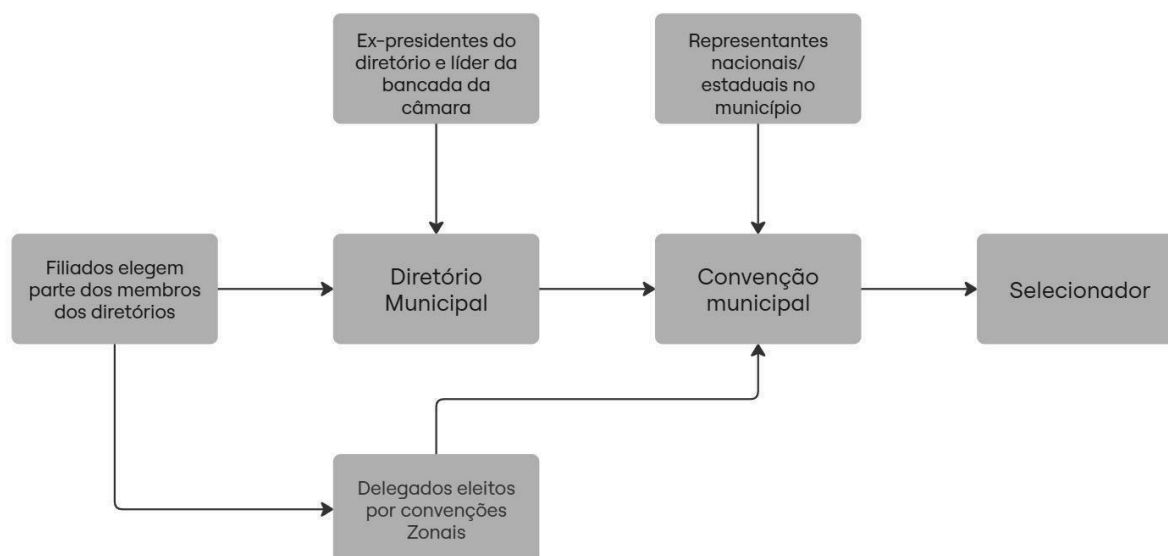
Ex-presidentes do diretório e líder da bancada da câmara

Representantes nacionais/ estaduais no município

Filiados elegem parte dos membros dos diretórios

Diretório Municipal

Convenção municipal

Selecionador

Delegados eleitos por convenções Zonais